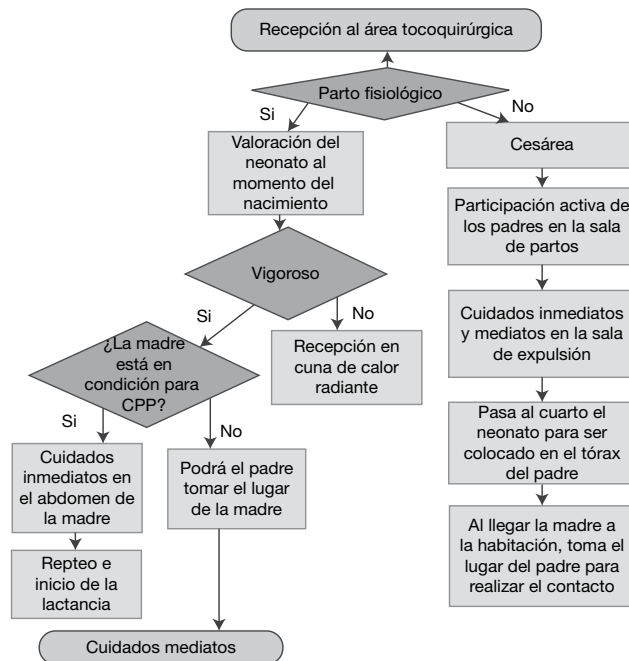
Recepción al área tocoquirúrgica

Parto fisiológico

Si

No

Valoración del neonato al momento del nacimiento

Cesárea

Participación activa de los padres en la sala de partos

Vigoroso

Si

No

¿La madre está en condición para CPP?

Recepción en cuna de calor radiante

Cuidados inmediatos y mediatos en la sala de expulsión

Si

No

Pasa al cuarto el neonato para ser colocado en el tórax del padre

Cuidados inmediatos en el abdomen de la madre

Podrá el padre tomar el lugar de la madre

Al llegar la madre a la habitación, toma el lugar del padre para realizar el contacto

Repteo e inicio de la lactancia

Cuidados mediatos